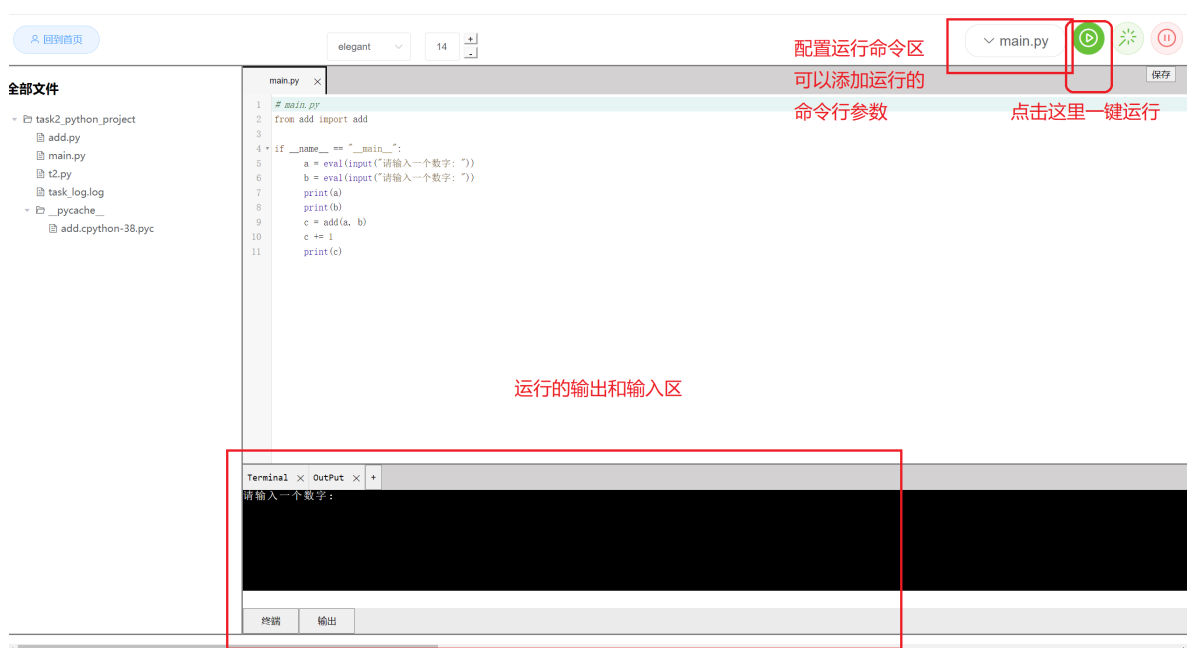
回到首页

elegant 14 + -

main.py

配置运行命令区
可以添加运行的
命令行参数

点击这里一键运行

保存

全部文件

task2_python_project
add.py
main.py
t2.py
task_log.log
__pycache__
add.cpython-38.pyc

main.py ×

1 # main.py
2 from add import add
3
4 if __name__ == "__main__":
5 a = eval(input("请输入一个数字: "))
6 b = eval(input("请输入一个数字: "))
7 print(a)
8 print(b)
9 c = add(a, b)
10 c += 1
11 print(c)

运行的输出和输入区

Terminal × OutPut × +

请输入一个数字:

终端 输出